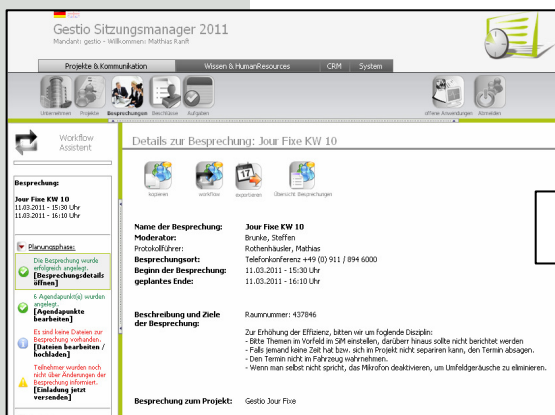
Gestio Sitzungsmanager 2011
Mandant: gestio - Willkommen: Matthias Ranft

Projekte & Kommunikation | Wissen & HumanResources | CRM | System

Unternehmen | Projekte | Besprechungen | Beschlüsse | Aufgaben | offene Anwendungen | Abmelden

Workflow Assistent

Besprechung:

Jour Fixe KW 10
11.03.2011 - 15:30 Uhr
11.03.2011 - 16:10 Uhr

Planungsphase:

Die Besprechung wurde erfolgreich angelegt. [Besprechungdetails öffnen]

6 Agendapunkt(e) wurden angelegt. [Agendapunkte bearbeiten]

Es sind keine Dateien zur Besprechung vorhanden. [Dateien bearbeiten / hochladen]

Teilnehmer wurden noch nicht über Änderungen der Besprechung informiert. [Einladung jetzt versenden]

Details zur Besprechung: Jour Fixe KW 10

kopieren | workflow | exportieren | Übersicht Besprechungen

| | |
|---|---|
| Name der Besprechung: | Jour Fixe KW 10 |
| Moderator: | Brunke, Steffen |
| Protokollführer: | Rothenhäusler, Mathias |
| Besprechungsort: | Telefonkonferenz +49 (0) 911 / 894 6000 |
| Beginn der Besprechung: | 11.03.2011 - 15:30 Uhr |
| geplantes Ende: | 11.03.2011 - 16:10 Uhr |

Beschreibung und Ziele der Besprechung:
Raumnummer: 437846

Zur Erhöhung der Effizienz, bitten wir um foglende Disziplin:
- Bitte Themen im Vorfeld im SM einstellen, darüber hinaus sollte nicht berichtet werden
- Falls jemand keine Zeit hat bzw. sich im Projekt nicht separieren kann, den Termin absagen.
- Den Termin nicht im Fahrzeug wahrnehmen.
- Wenn man selbst nicht spricht, das Mikrofon deaktivieren, um Umfeldgeräusche zu eliminieren.

Besprechung zum Projekt: Gestio Jour Fixe